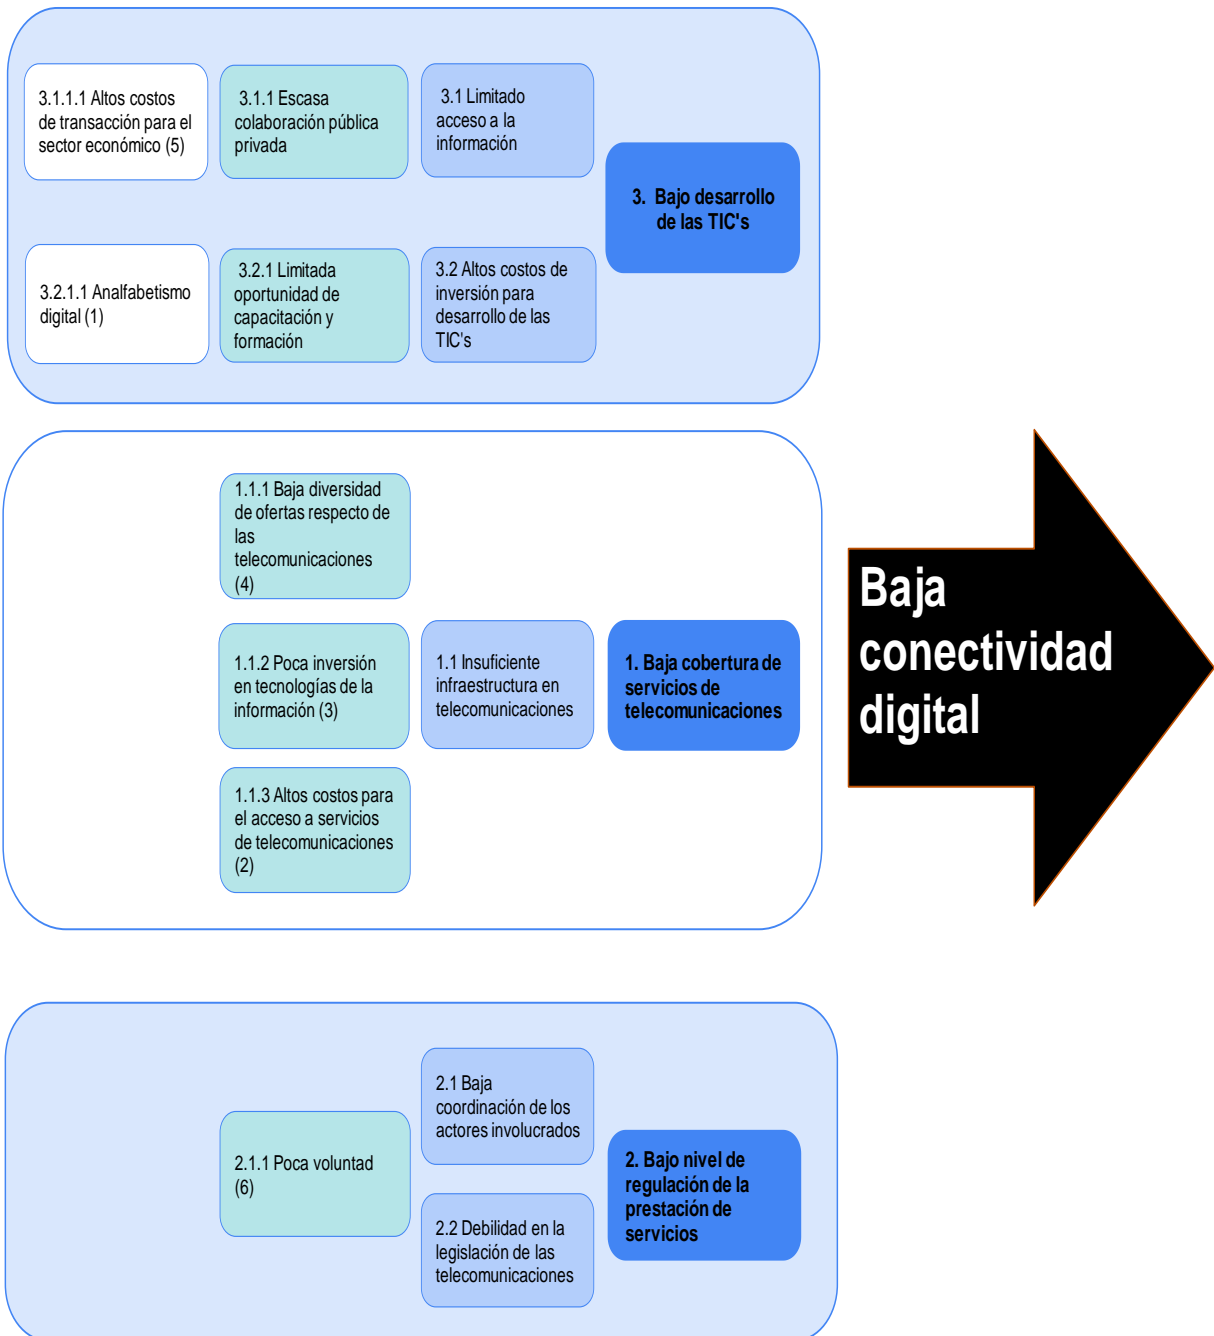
3.1.1.1 Altos costos de transacción para el sector económico (5)

3.1.1 Escasa colaboración pública privada

3.1 Limitado acceso a la información

3. Bajo desarrollo de las TIC's

3.2.1.1 Analfabetismo digital (1)

3.2.1 Limitada oportunidad de capacitación y formación

3.2 Altos costos de inversión para desarrollo de las TIC's

1.1.1 Baja diversidad de ofertas respecto de las telecomunicaciones (4)

1.1.2 Poca inversión en tecnologías de la información (3)

1.1 Insuficiente infraestructura en telecomunicaciones

1. Baja cobertura de servicios de telecomunicaciones

1.1.3 Altos costos para el acceso a servicios de telecomunicaciones (2)

Baja conectividad digital

2.1 Baja coordinación de los actores involucrados

2.1.1 Poca voluntad (6)

2. Bajo nivel de regulación de la prestación de servicios

2.2 Debilidad en la legislación de las telecomunicaciones